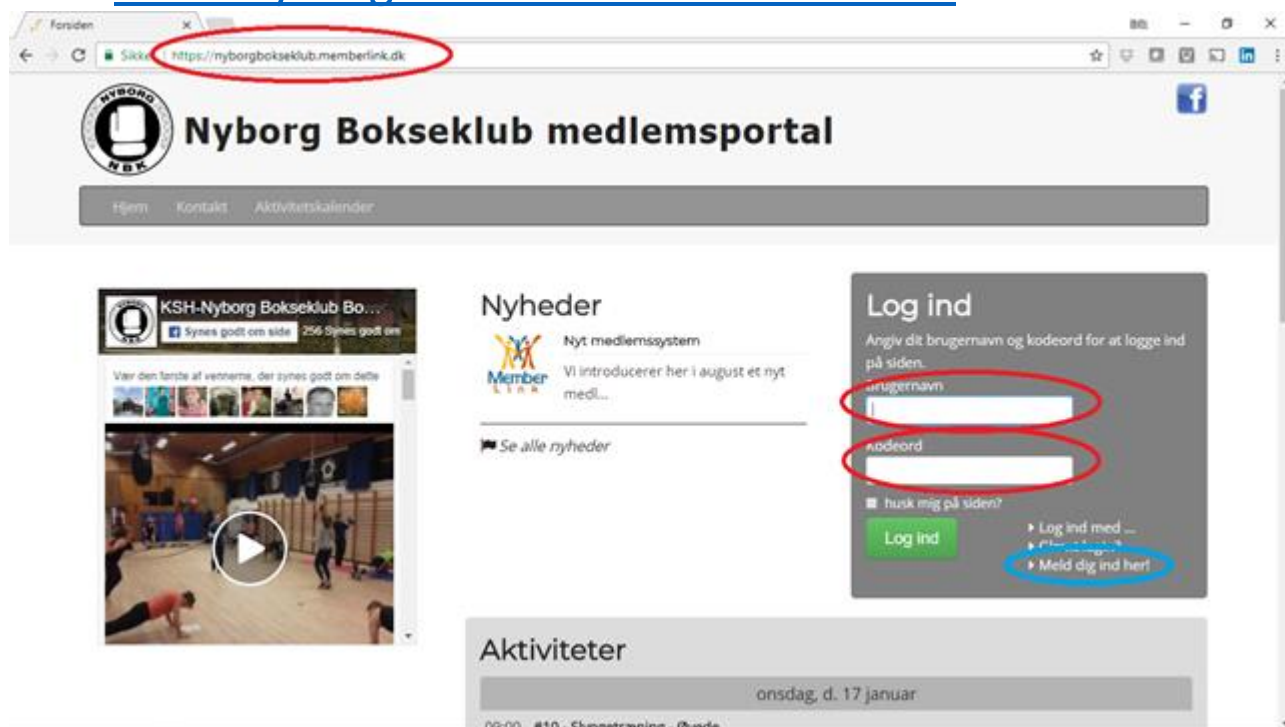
Forsiden ×

Sikker | https://nyborgbokseklub.memberlink.dk

NYBORG NBK

Nyborg Bokseklub medlemsportal

Hjem Kontakt Aktivitetskalender

KSH-Nyborg Bokseklub Bo...

Synes godt om side 256 Synes godt om

Vær den første af vennerne, der synes godt om dette

Nyheder

Nyt medlemssystem

Member Link

Vi introducerer her i august et nyt medl...

Se alle nyheder

Log ind

Angiv dit brugernavn og kodeord for at logge ind på siden.

Brugernavn

Kodeord

husk mig på siden?

Log ind

Log ind med ...

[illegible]

Meld dig ind her!

Aktiviteter

onsdag, d. 17 januar

09:00 #10 - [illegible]